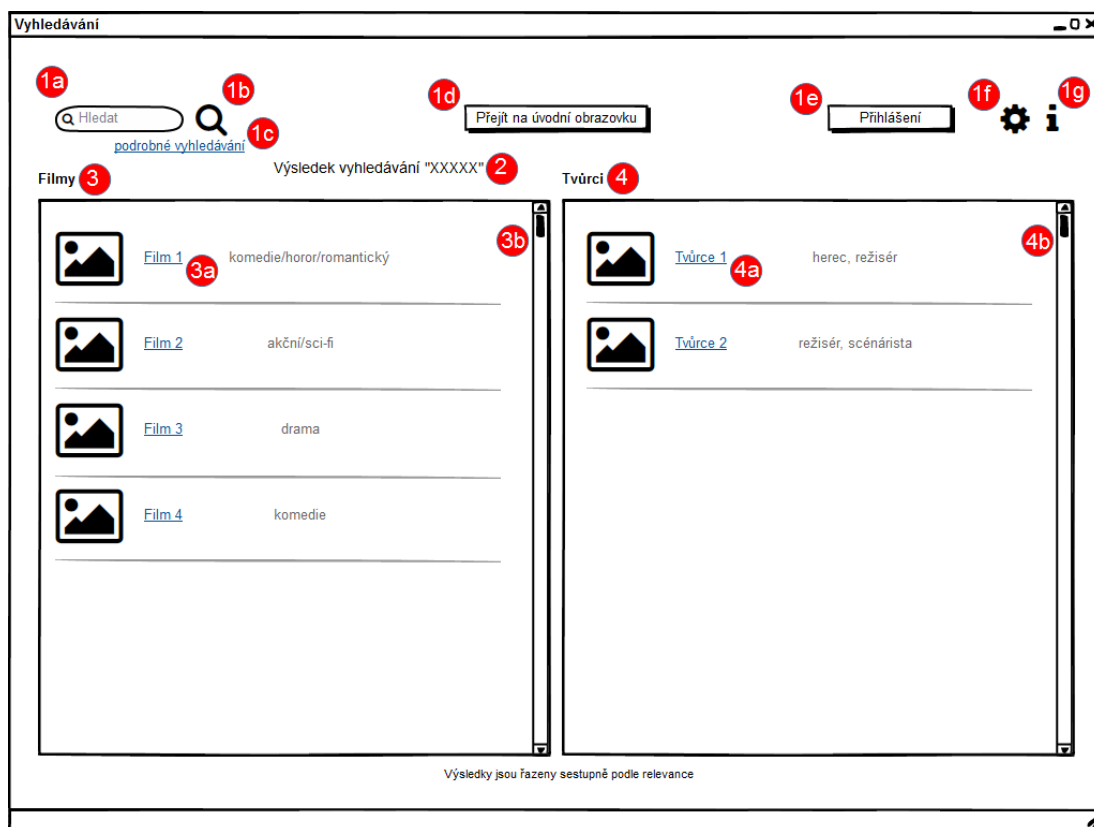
Vyhledávání

1a
Hledat
1b
1c
podrobné vyhledávání
1d
Přejít na úvodní obrazovku
1e
Přihlášení
1f
1g

Výsledek vyhledávání "XXXXX" 2

Filmy 3

Film 1 3a komedie/horor/romantický
3b
Film 2 akční/sci-fi
Film 3 drama
Film 4 komedie

Tvůrci 4

Tvůrce 1 4a herec, režisér
4b
Tvůrce 2 režisér, scénárista

Výsledky jsou řazeny sestupně podle relevance